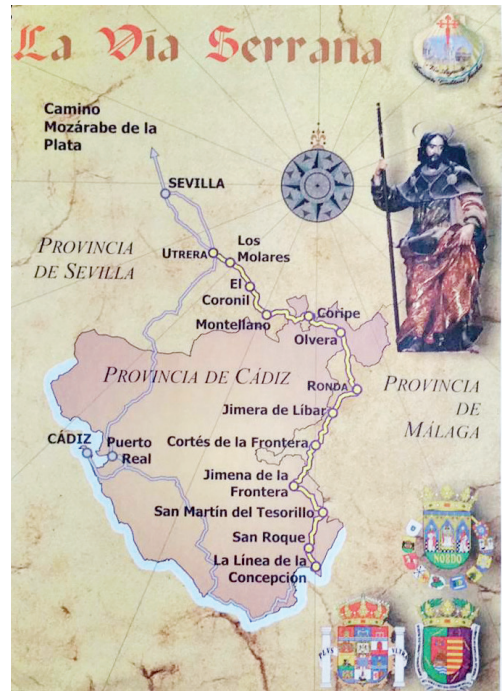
La Vía Serrana

Camino Mozárabe de la Plata

SEVILLA

PROVINCIA DE SEVILLA

UTRERA

Los Molares

El Coronil

Montellano

Coripe

Olvera

PROVINCIA DE CÁDIZ

RONDA

PROVINCIA DE MÁLAGA

Jimera de Líbar

CÁDIZ

Puerto Real

Cortés de la Frontera

Jimena de la Frontera

San Martín del Tesorillo

San Roque

La Línea de la Concepción

NO8DO

PLUS ULTRA